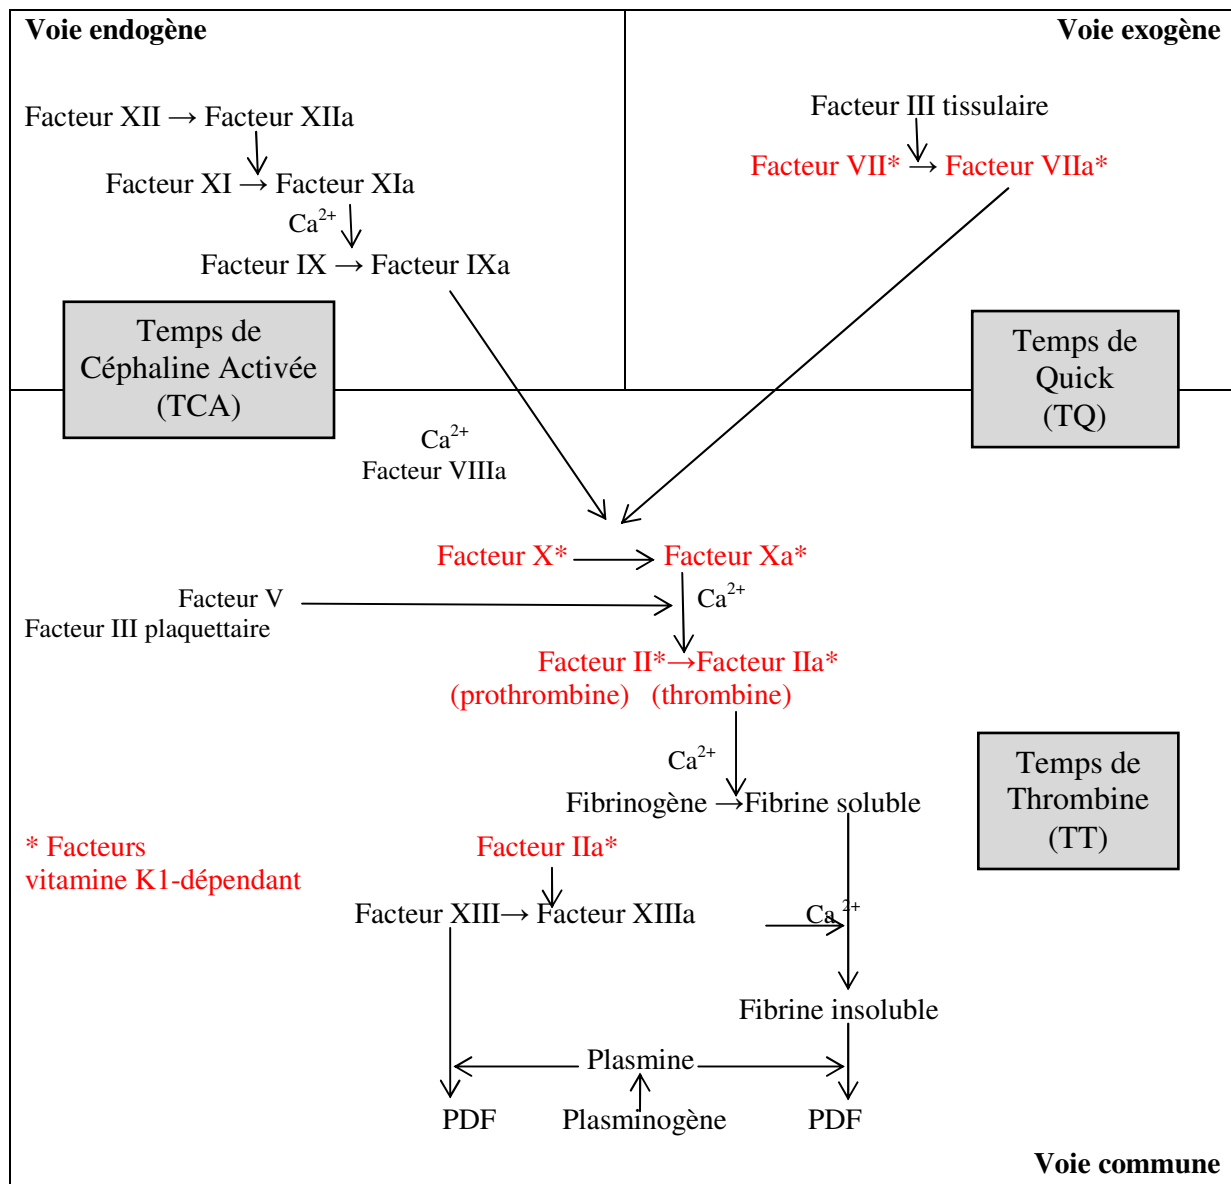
**Voie endogène**

**Voie exogène**

Facteur XII → Facteur XIIa

Facteur XI → Facteur XIa

$Ca^{2+}$

Facteur IX → Facteur IXa

Facteur III tissulaire

Facteur VII* → Facteur VIIa*

Temps de Céphaline Activée (TCA)

Temps de Quick (TQ)

$Ca^{2+}$
Facteur VIIIa

Facteur X* → Facteur Xa*

Facteur V
Facteur III plaquettaire

$Ca^{2+}$

Facteur II*→Facteur IIa*
(prothrombine) (thrombine)

$Ca^{2+}$

Fibrinogène →Fibrine soluble

Temps de Thrombine (TT)

* Facteurs vitamine K1-dépendant

Facteur IIa*

Facteur XIII→ Facteur XIIIa

$Ca^{2+}$

Fibrine insoluble

Plasmine

PDF

Plasminogène

PDF

**Voie commune**